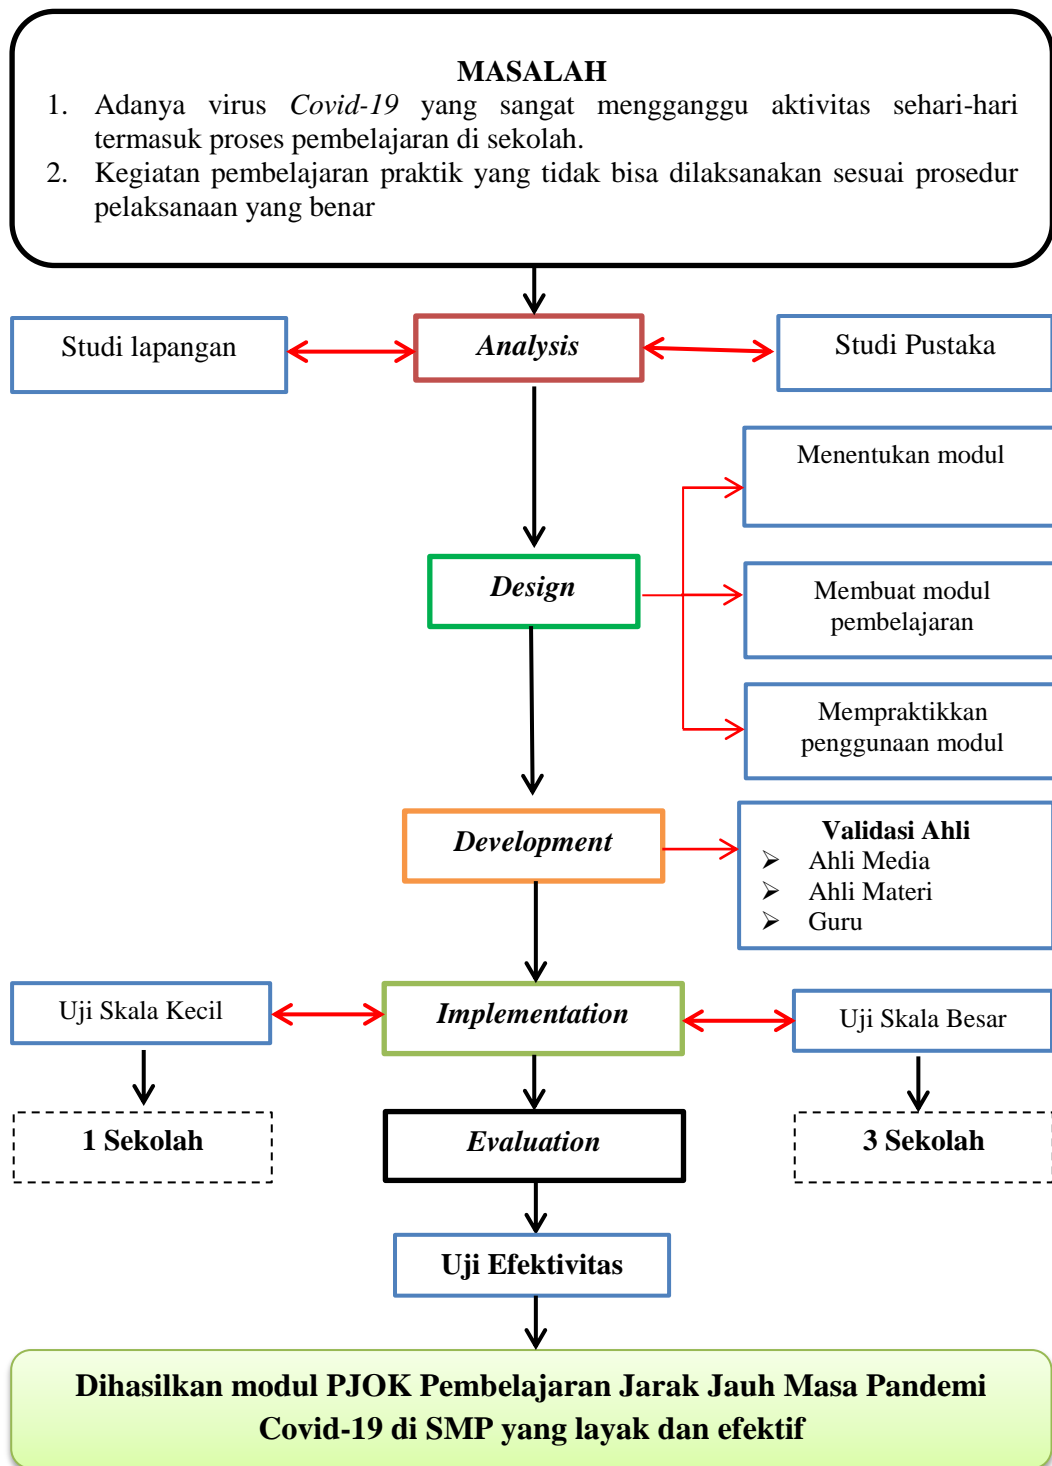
MASALAH

1. Adanya virus *Covid-19* yang sangat mengganggu aktivitas sehari-hari termasuk proses pembelajaran di sekolah.
2. Kegiatan pembelajaran praktik yang tidak bisa dilaksanakan sesuai prosedur pelaksanaan yang benar

Studi lapangan

*Analysis*

Studi Pustaka

Menentukan modul

*Design*

Membuat modul pembelajaran

Mempraktikkan penggunaan modul

*Development*

Validasi Ahli
➤ Ahli Media
➤ Ahli Materi
➤ Guru

Uji Skala Kecil

*Implementation*

Uji Skala Besar

1 Sekolah

*Evaluation*

3 Sekolah

Uji Efektivitas

Dihasilkan modul PJOK Pembelajaran Jarak Jauh Masa Pandemi Covid-19 di SMP yang layak dan efektif